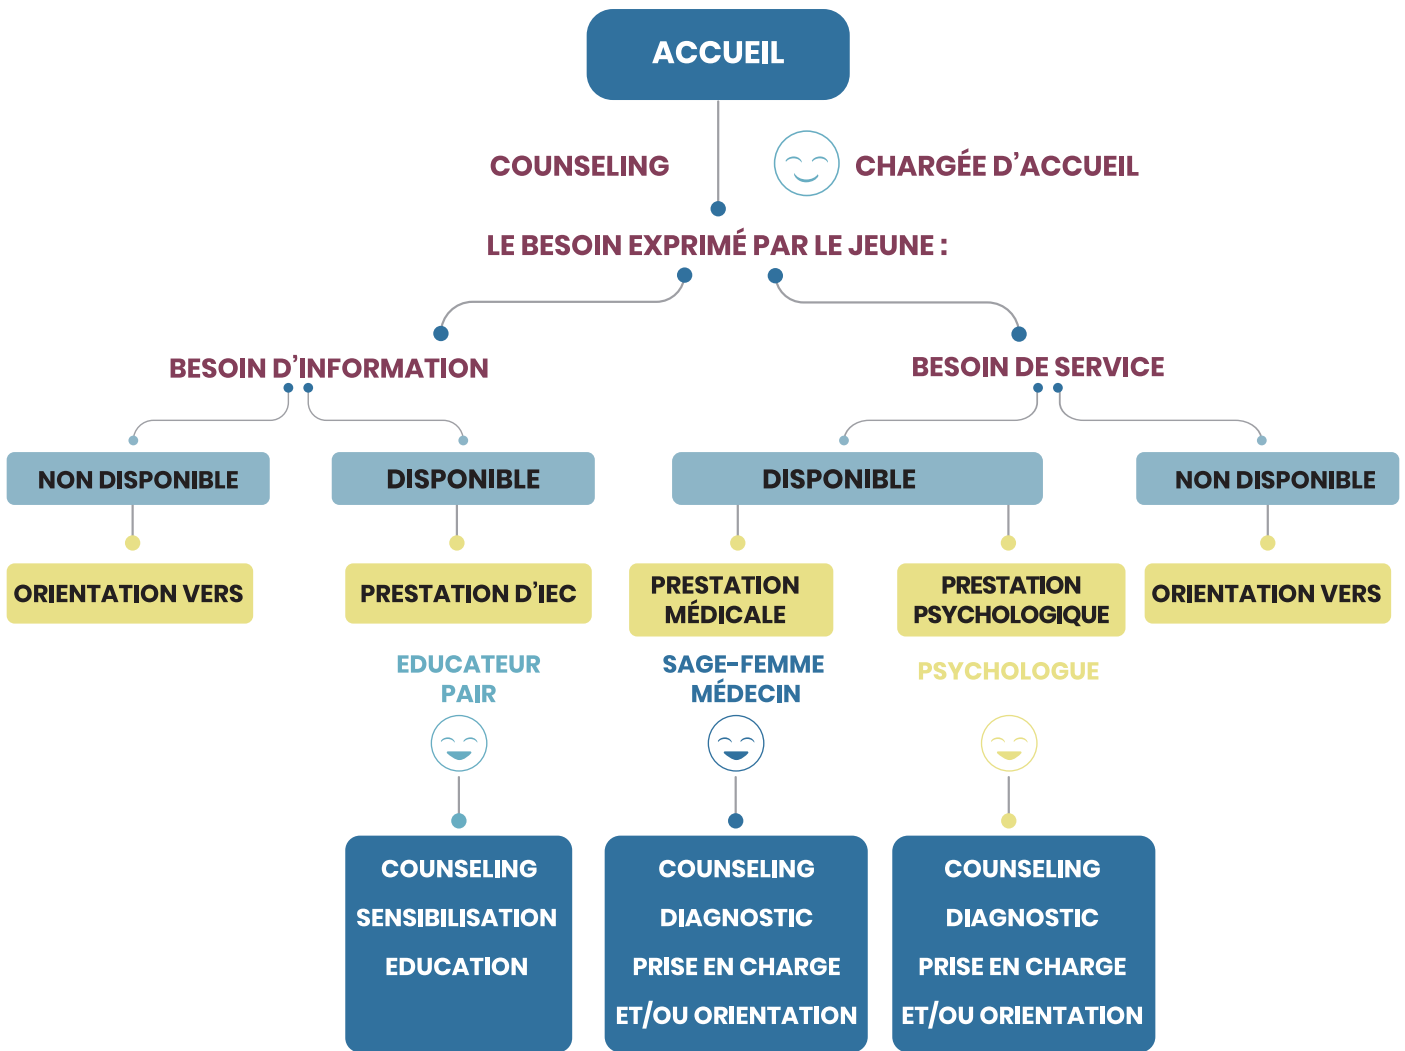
ACCUEIL

COUNSELING

CHARGÉE D'ACCUEIL

LE BESOIN EXPRIMÉ PAR LE JEUNE :

BESOIN D'INFORMATION

BESOIN DE SERVICE

NON DISPONIBLE

DISPONIBLE

DISPONIBLE

NON DISPONIBLE

ORIENTATION VERS

PRESTATION D'IEC

PRESTATION MÉDICALE

PRESTATION PSYCHOLOGIQUE

ORIENTATION VERS

EDUCATEUR PAIR

SAGE-FEMME MÉDECIN

PSYCHOLOGUE

COUNSELING
SENSIBILISATION
EDUCATION

COUNSELING
DIAGNOSTIC
PRISE EN CHARGE
ET/OU ORIENTATION

COUNSELING
DIAGNOSTIC
PRISE EN CHARGE
ET/OU ORIENTATION